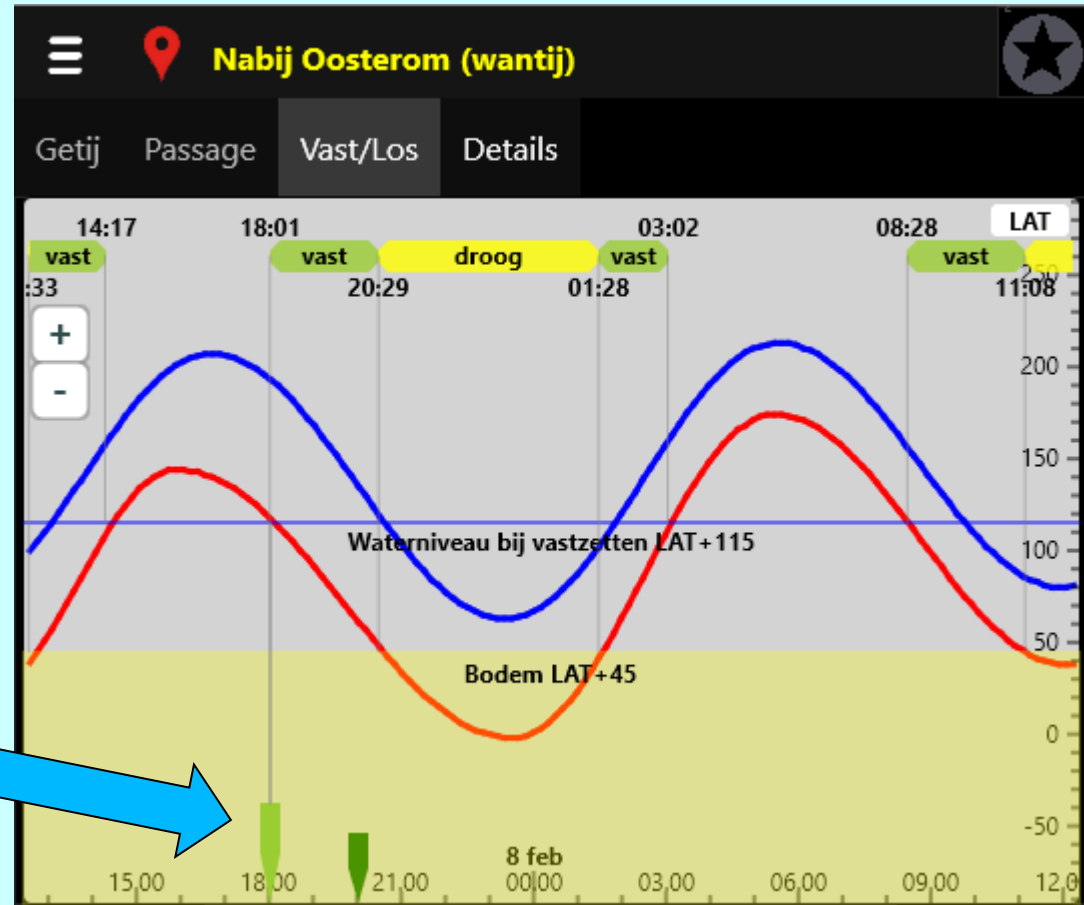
Nabij Oosterom (wantij)

Getij Passage Vast/Los Details

14:17 18:01 03:02 08:28 LAT

vast vast droog vast vast

:33 20:29 01:28 11:08

+
-

200
150
100
50
0
-50

Waterniveau bij vastzetten LAT+115

Bodem LAT+45

8 feb

15,00 18,00 21,00 00,00 03,00 06,00 09,00 12,0